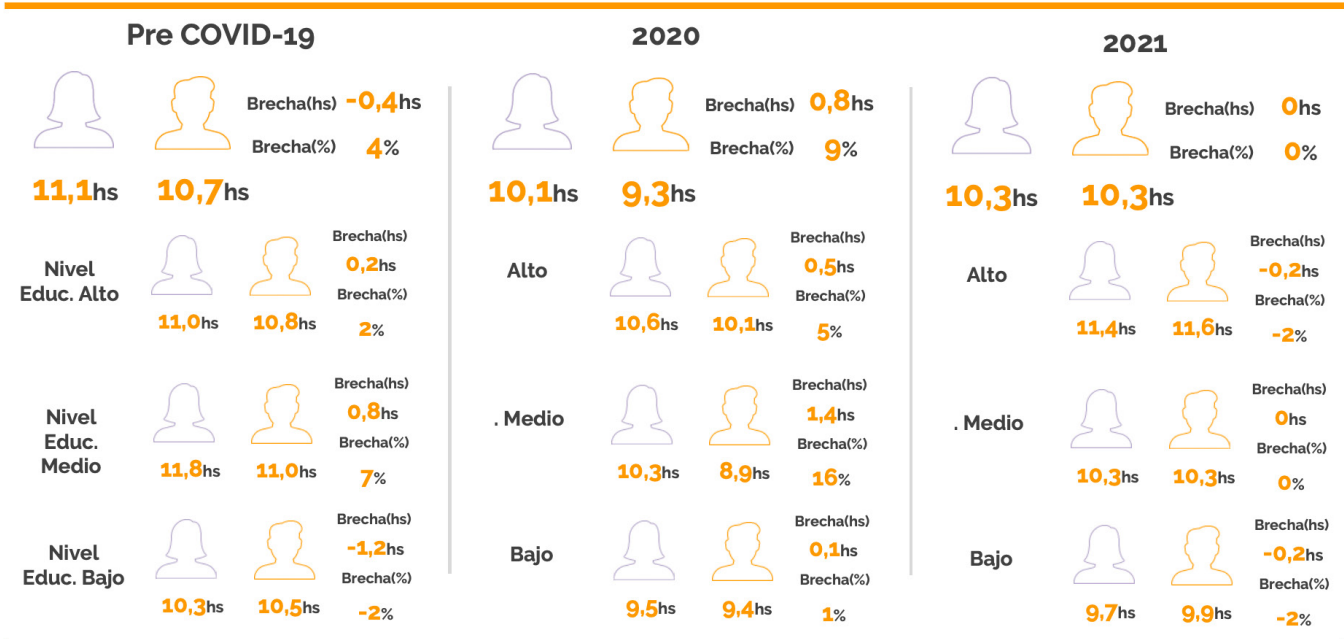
Pre COVID-19

Brecha(hs) -0,4hs
Brecha(%) 4%

11,1hs 10,7hs

Nivel Educ. Alto
11,0hs 10,8hs
Brecha(hs) 0,2hs
Brecha(%) 2%

Nivel Educ. Medio
11,8hs 11,0hs
Brecha(hs) 0,8hs
Brecha(%) 7%

Nivel Educ. Bajo
10,3hs 10,5hs
Brecha(hs) -1,2hs
Brecha(%) -2%

2020

Brecha(hs) 0,8hs
Brecha(%) 9%

10,1hs 9,3hs

Alto
10,6hs 10,1hs
Brecha(hs) 0,5hs
Brecha(%) 5%

. Medio
10,3hs 8,9hs
Brecha(hs) 1,4hs
Brecha(%) 16%

Bajo
9,5hs 9,4hs
Brecha(hs) 0,1hs
Brecha(%) 1%

2021

Brecha(hs) 0hs
Brecha(%) 0%

10,3hs 10,3hs

Alto
11,4hs 11,6hs
Brecha(hs) -0,2hs
Brecha(%) -2%

. Medio
10,3hs 10,3hs
Brecha(hs) 0hs
Brecha(%) 0%

Bajo
9,7hs 9,9hs
Brecha(hs) -0,2hs
Brecha(%) -2%